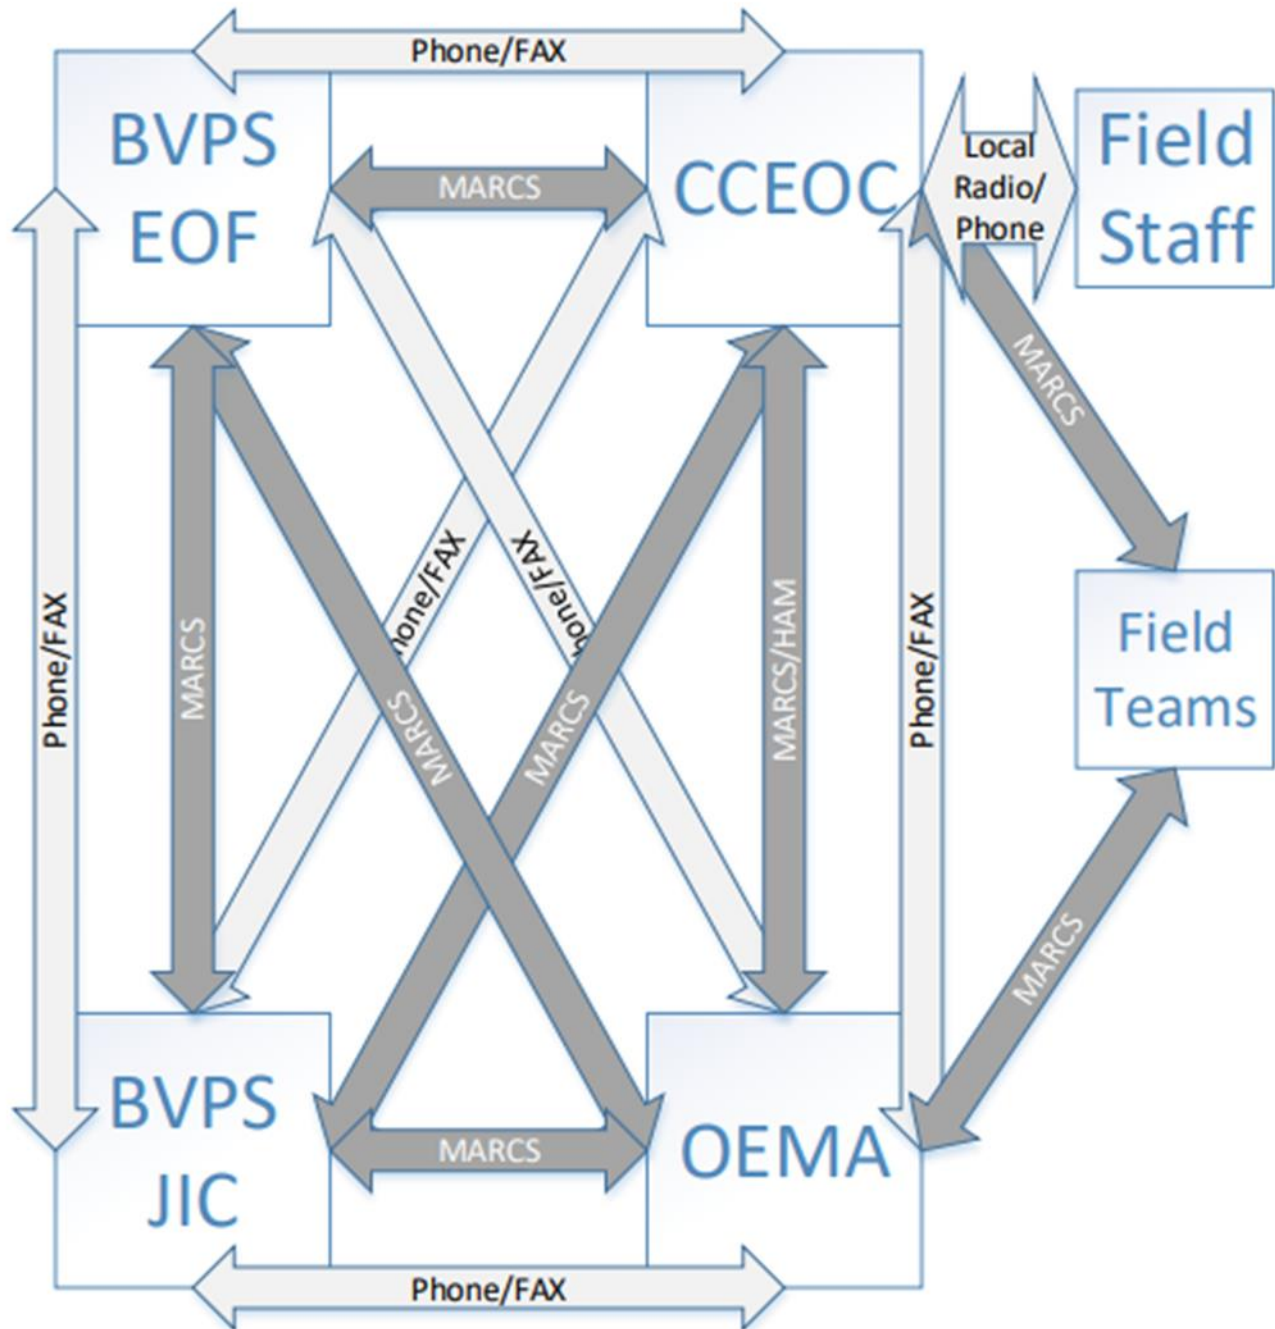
Phone/FAX

BVPS EOF

MARCS

CCEOC

Local Radio/ Phone

Field Staff

MARCS

Phone/FAX

MARCS

hone/FAX

hone/FAX

MARCS

MARCS

MARCS/HAM

Phone/FAX

Field Teams

MARCS

BVPS JIC

MARCS

OEMA

Phone/FAX